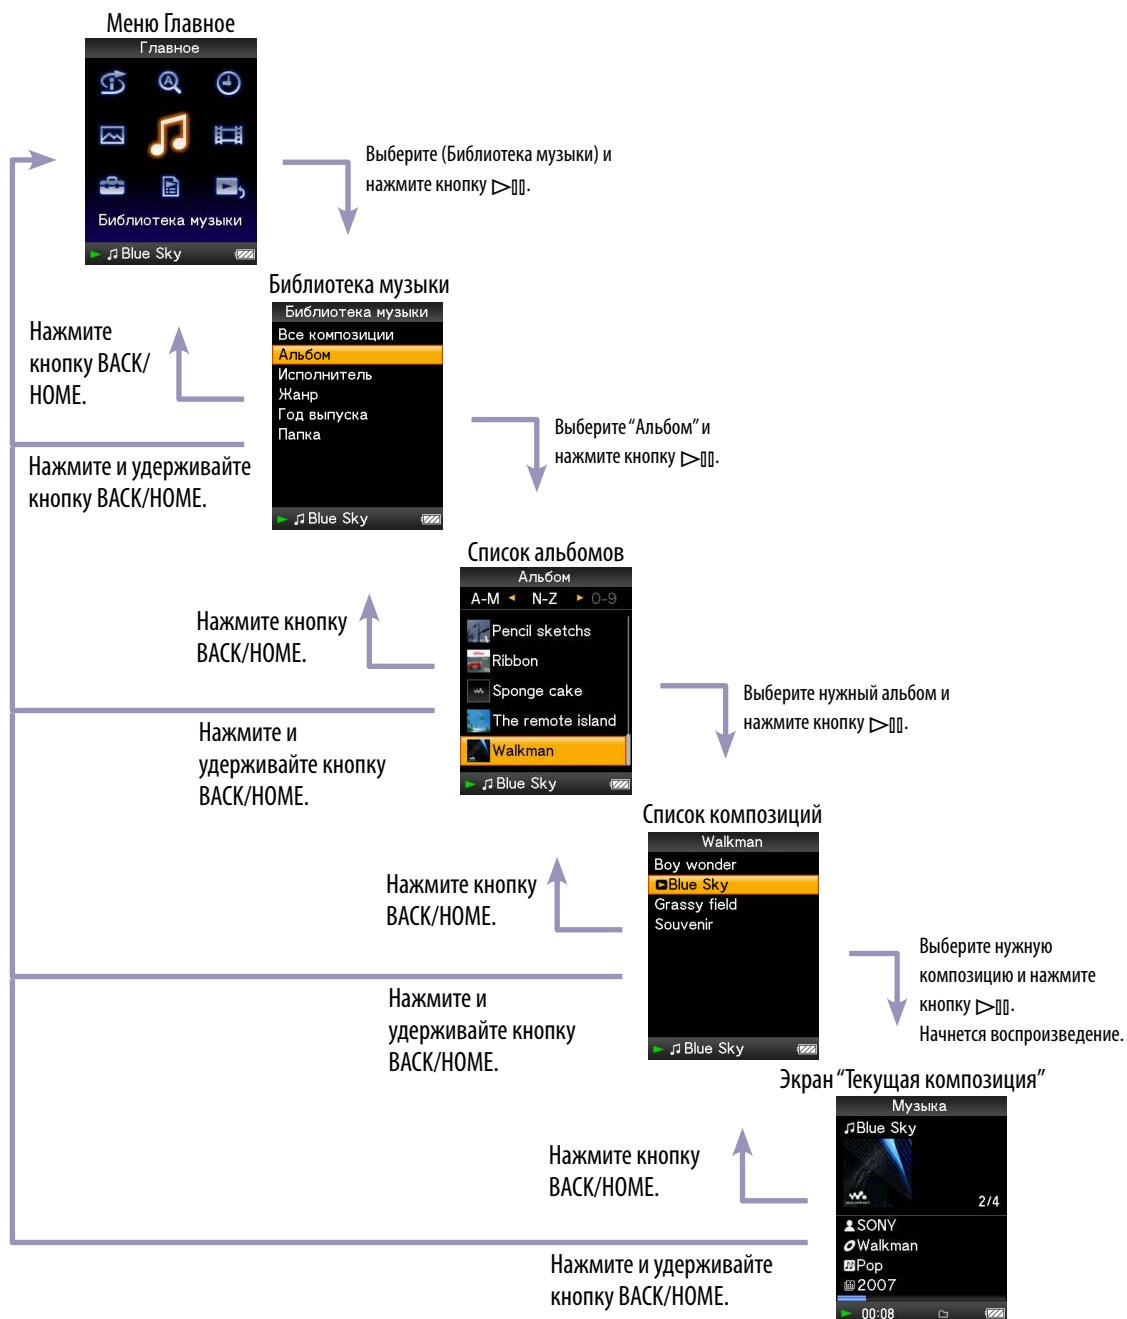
Меню Главное
Главное
Библиотека музыки
Blue Sky

Выберите (Библиотека музыки) и нажмите кнопку ▷II.

Библиотека музыки
Библиотека музыки
Все композиции
Альбом
Исполнитель
Жанр
Год выпуска
Папка
Blue Sky

Нажмите кнопку BACK/HOME.

Нажмите и удерживайте кнопку BACK/HOME.

Выберите "Альбом" и нажмите кнопку ▷II.

Список альбомов
Альбом
A-M N-Z 0-9
Pencil sketchs
Ribbon
Sponge cake
The remote island
Walkman
Blue Sky

Нажмите кнопку BACK/HOME.

Нажмите и удерживайте кнопку BACK/HOME.

Выберите нужный альбом и нажмите кнопку ▷II.

Список композиций
Walkman
Boy wonder
Blue Sky
Grassy field
Souvenir
Blue Sky

Нажмите кнопку BACK/HOME.

Нажмите и удерживайте кнопку BACK/HOME.

Выберите нужную композицию и нажмите кнопку ▷II.
Начнется воспроизведение.

Экран "Текущая композиция"
Музыка
Blue Sky
2/4
SONY
Walkman
Pop
2007
00:08

Нажмите кнопку BACK/HOME.

Нажмите и удерживайте кнопку BACK/HOME.